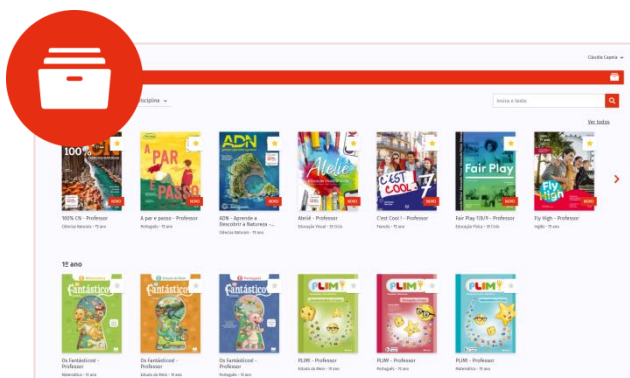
Cláudia Caseiro

disciplina

Insira o texto

Ver todos

100% CN

A PAR e PASSO

ADN

Ateliê

C'EST COOL! 7

Fair Play

Fly High

NOVO

NOVO

NOVO

NOVO

NOVO

100% CN - Professor
Ciências Naturais - 7º ano

A par e passo - Professor
Português - 7º ano

ADN - Aprender a Descobrir a Natureza -...
Ciências Naturais - 7º ano

Ateliê - Professor
Educação Visual - 3º Ciclo

C'est Cool ! - Professor
Francês - 7º ano

Fair Play 7/8/9 - Professor
Educação Física - 3º ciclo

Fly High - Professor
Inglês - 7º ano

1º ano

Fantásticos

Fantásticos

Fantásticos

PLIM!

PLIM!

PLIM!

Os Fantásticos! - Professor
Matemática - 1º ano

Os Fantásticos! - Professor
Estudo do Meio - 1º ano

Os Fantásticos! - Professor
Português - 1º ano

PLIM! - Professor
Estudo do Meio - 1º ano

PLIM! - Professor
Português - 1º ano

PLIM! - Professor
Matemática - 1º ano